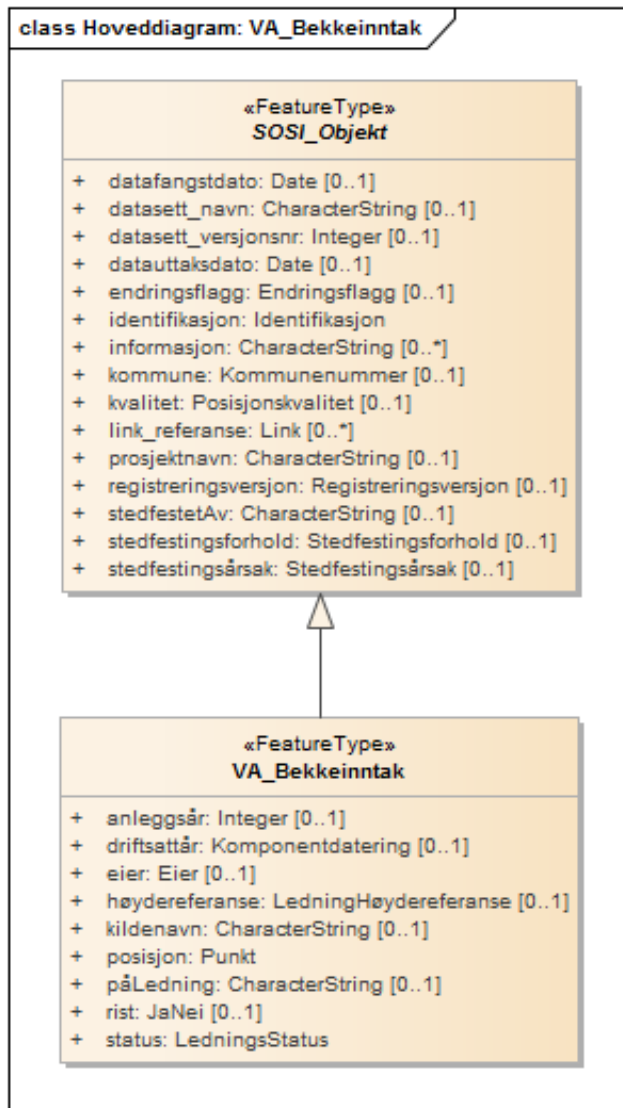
class Hoveddiagram: VA_Bekkeinntak

«FeatureType»
SOSI_Objekt

+ datafangstdato: Date [0..1]
+ datasett_navn: CharacterString [0..1]
+ datasett_versjonsnr: Integer [0..1]
+ datauttaksdato: Date [0..1]
+ endringsflagg: Endringsflagg [0..1]
+ identifikasjon: Identifikasjon
+ informasjon: CharacterString [0..*]
+ kommune: Kommunenummer [0..1]
+ kvalitet: Posisjonskvalitet [0..1]
+ link_referanse: Link [0..*]
+ prosjektnavn: CharacterString [0..1]
+ registreringsversjon: Registreringsversjon [0..1]
+ stedfestetAv: CharacterString [0..1]
+ stedfestingsforhold: Stedfestingsforhold [0..1]
+ stedfestingsårsak: Stedfestingsårsak [0..1]

«FeatureType»
VA_Bekkeinntak

+ anleggsår: Integer [0..1]
+ driftsattår: Komponentdatering [0..1]
+ eier: Eier [0..1]
+ høydereferanse: LedningHøydereferanse [0..1]
+ kildenavn: CharacterString [0..1]
+ posisjon: Punkt
+ påLedning: CharacterString [0..1]
+ rist: JaNei [0..1]
+ status: LedningsStatus